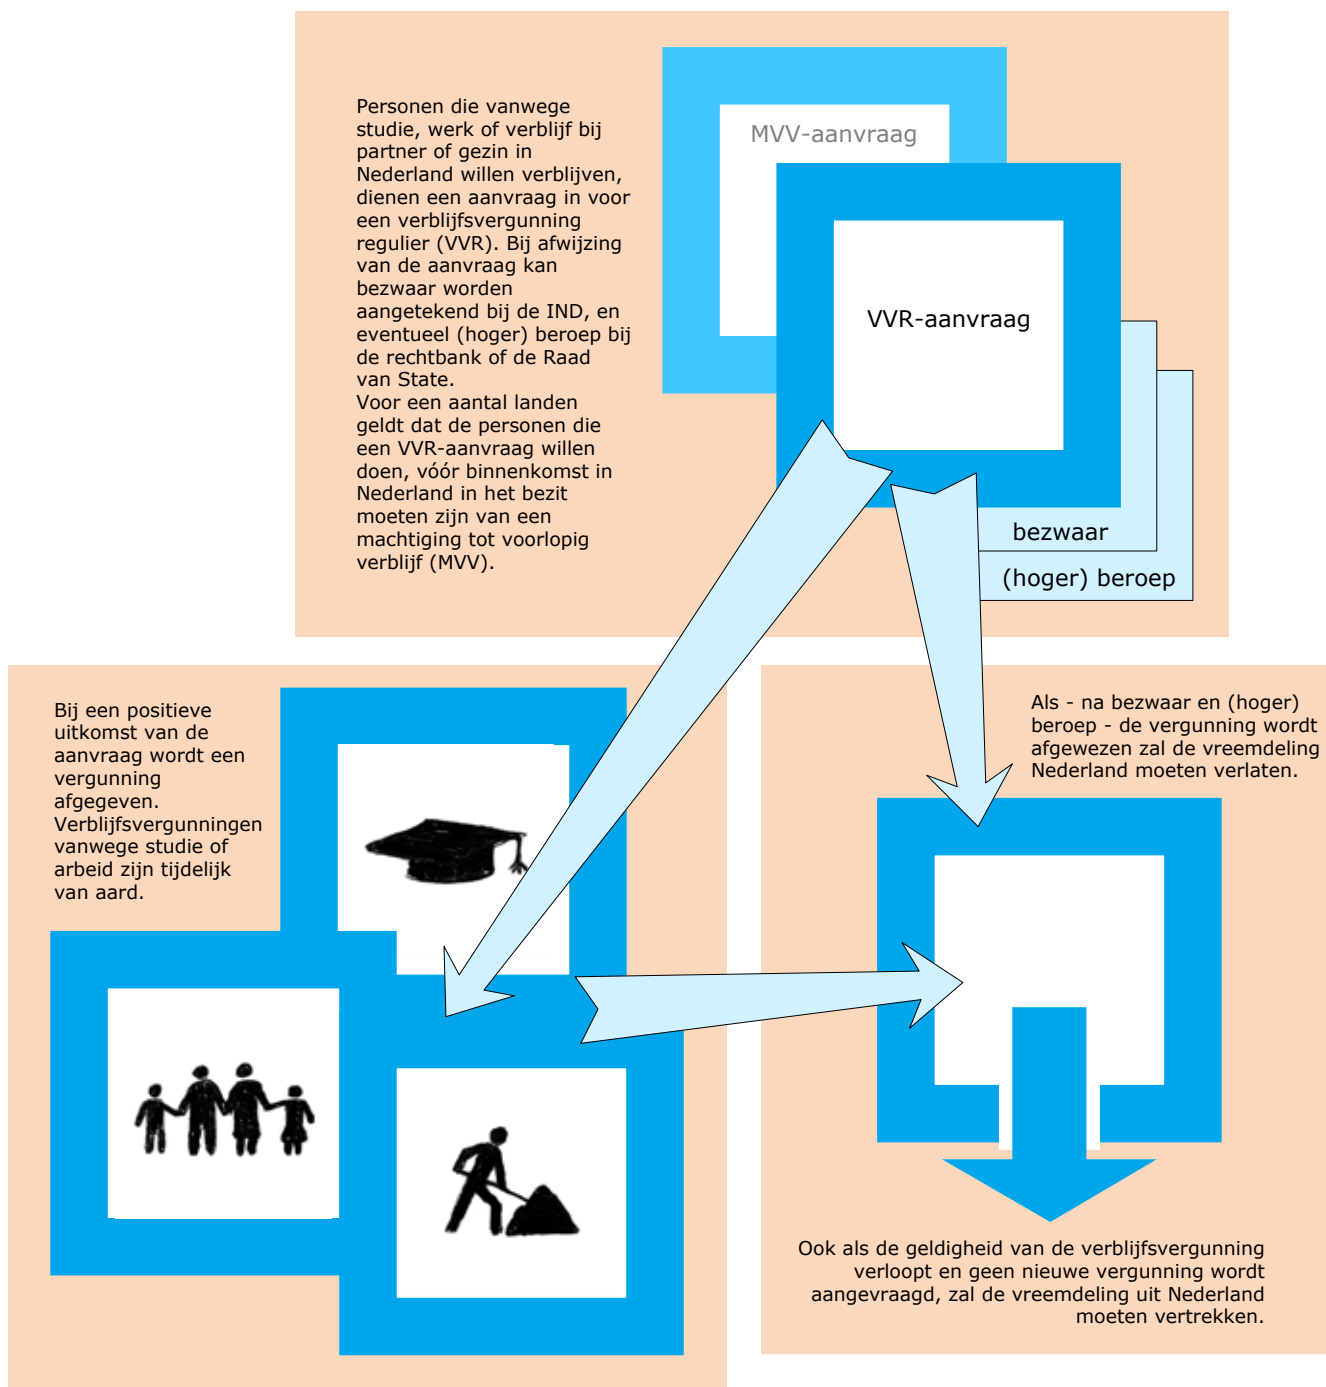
Personen die vanwege studie, werk of verblijf bij partner of gezin in Nederland willen verblijven, dienen een aanvraag in voor een verblijfsvergunning regulier (VVR). Bij afwijzing van de aanvraag kan bezwaar worden aangetekend bij de IND, en eventueel (hoger) beroep bij de rechtbank of de Raad van State.
Voor een aantal landen geldt dat de personen die een VVR-aanvraag willen doen, vóór binnenkomst in Nederland in het bezit moeten zijn van een machtiging tot voorlopig verblijf (MVV).

MVV-aanvraag

VVR-aanvraag

bezwaar

(hoger) beroep

Bij een positieve uitkomst van de aanvraag wordt een vergunning afgegeven. Verblijfsvergunningen vanwege studie of arbeid zijn tijdelijk van aard.

Als - na bezwaar en (hoger) beroep - de vergunning wordt afgewezen zal de vreemdeling Nederland moeten verlaten.

Ook als de geldigheid van de verblijfsvergunning verloopt en geen nieuwe vergunning wordt aangevraagd, zal de vreemdeling uit Nederland moeten vertrekken.